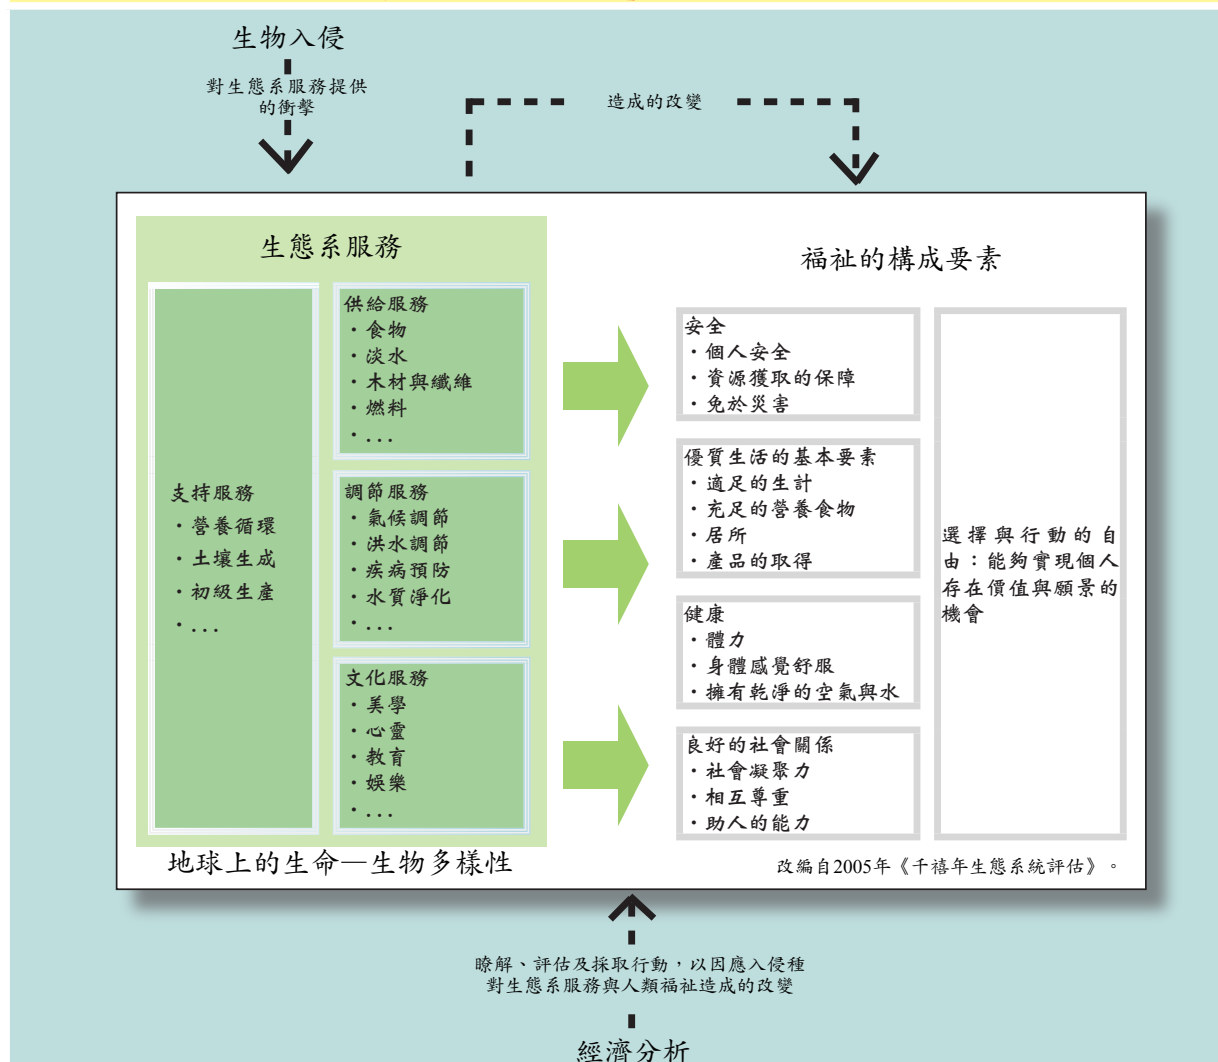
生物入侵

對生態系服務提供的衝擊

造成的改變

生態系服務

支持服務
・營養循環
・土壤生成
・初級生產
・...

供給服務
・食物
・淡水
・木材與纖維
・燃料
・...

調節服務
・氣候調節
・洪水調節
・疾病預防
・水質淨化
・...

文化服務
・美學
・心靈
・教育
・娛樂
・...

地球上的生命—生物多樣性

福祉的構成要素

安全
・個人安全
・資源獲取的保障
・免於災害

優質生活的基本要素
・適足的生計
・充足的營養食物
・居所
・產品的取得

健康
・體力
・身體感覺舒服
・擁有乾淨的空氣與水

良好的社會關係
・社會凝聚力
・相互尊重
・助人的能力

選擇與行動的自由：能夠實現個人存在價值與願景的機會

改編自2005年《千禧年生態系統評估》。

瞭解、評估及採取行動，以因應入侵種對生態系服務與人類福祉造成的改變

經濟分析